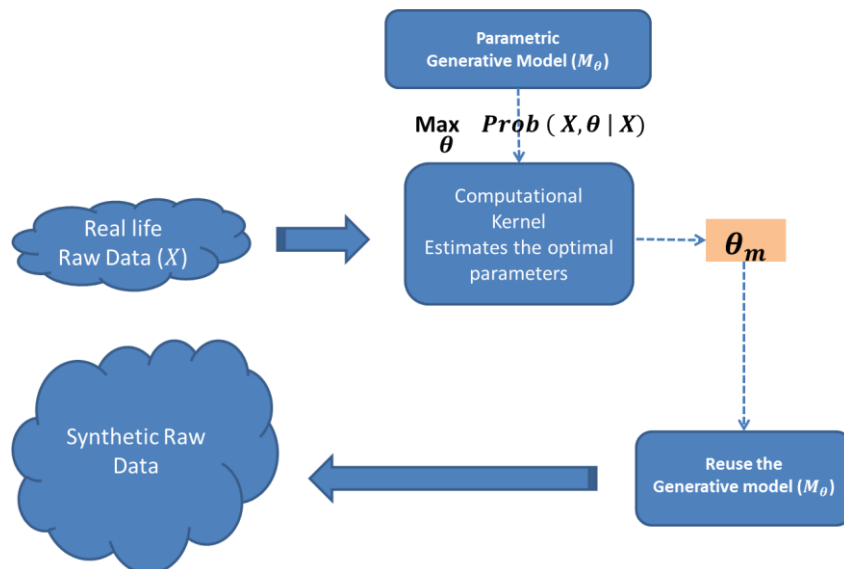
Parametric Generative Model ($M_\theta$)

$\max_{\theta}$ $Prob\ (X, \theta \mid X)$

Real life Raw Data ($X$)

Computational Kernel Estimates the optimal parameters

$\theta_m$

Synthetic Raw Data

Reuse the Generative model ($M_\theta$)